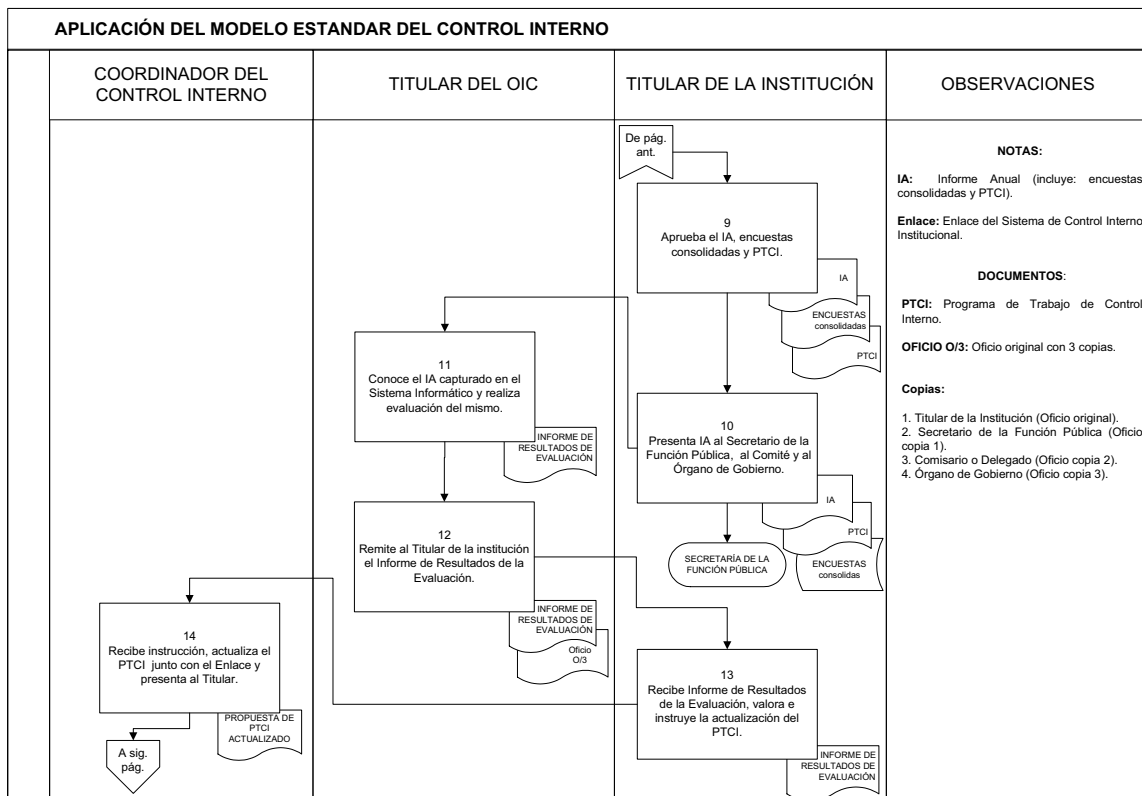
APLICACIÓN DEL MODELO ESTANDAR DEL CONTROL INTERNO

| COORDINADOR DEL CONTROL INTERNO | TITULAR DEL OIC | TITULAR DE LA INSTITUCIÓN | OBSERVACIONES |
|---|---|---|---|

De pág. ant.

9
Aprueba el IA, encuestas consolidadas y PTCI.

IA
ENCUESTAS consolidadas
PTCI

11
Conoce el IA capturado en el Sistema Informático y realiza evaluación del mismo.

INFORME DE RESULTADOS DE EVALUACIÓN

10
Presenta IA al Secretario de la Función Pública, al Comité y al Órgano de Gobierno.

IA
PTCI
ENCUESTAS consolidas

SECRETARÍA DE LA FUNCIÓN PÚBLICA

12
Remite al Titular de la institución el Informe de Resultados de la Evaluación.

INFORME DE RESULTADOS DE EVALUACIÓN
Oficio O/3

14
Recibe instrucción, actualiza el PTCI junto con el Enlace y presenta al Titular.

PROPUESTA DE PTCI ACTUALIZADO

A sig. pág.

13
Recibe Informe de Resultados de la Evaluación, valora e instruye la actualización del PTCI.

INFORME DE RESULTADOS DE EVALUACIÓN

NOTAS:

IA: Informe Anual (incluye: encuestas consolidadas y PTCI).

Enlace: Enlace del Sistema de Control Interno Institucional.

DOCUMENTOS:

PTCI: Programa de Trabajo de Control Interno.

OFICIO O/3: Oficio original con 3 copias.

Copias:

1. Titular de la Institución (Oficio original).
2. Secretario de la Función Pública (Oficio copia 1).
3. Comisario o Delegado (Oficio copia 2).
4. Órgano de Gobierno (Oficio copia 3).